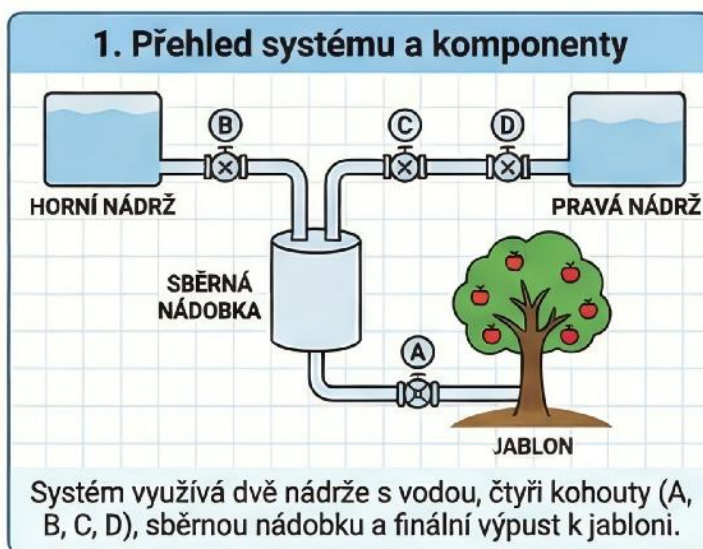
1. Přehled systému a komponenty

B

C

D

HORNÍ NÁDRŽ

PRAVÁ NÁDRŽ

SBĚRNÁ NÁDOBKA

A

JABLON

Systém využívá dvě nádrže s vodou, čtyři kohouty (A, B, C, D), sběrnou nádobku a finální výpust k jabloni.